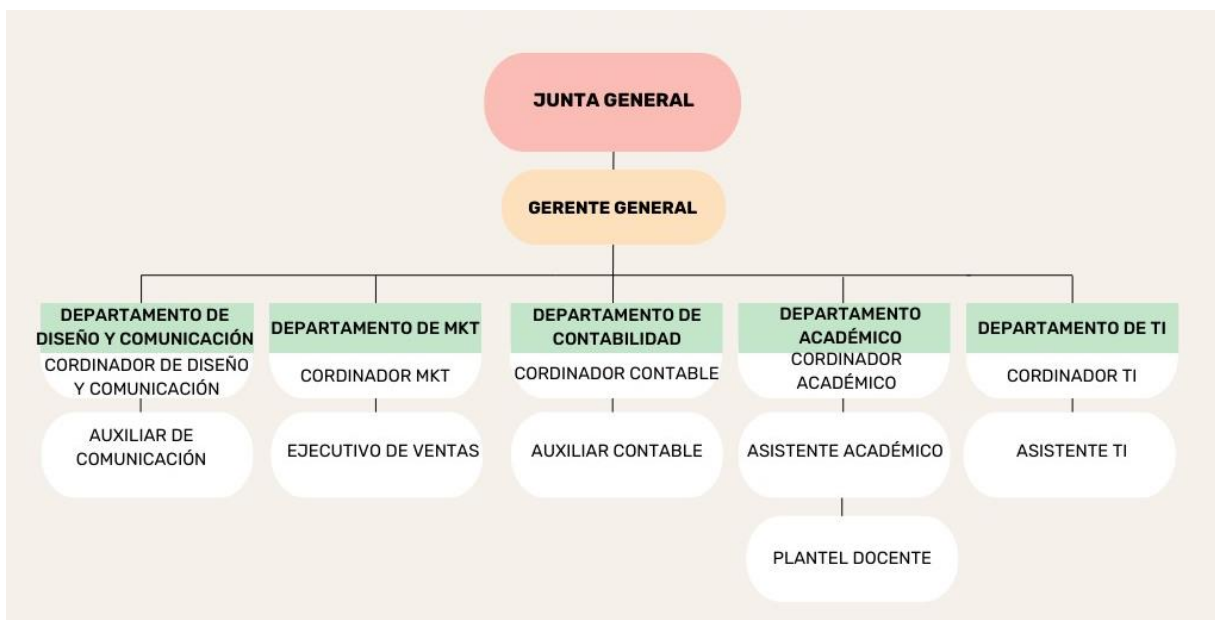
JUNTA GENERAL

GERENTE GENERAL

DEPARTAMENTO DE DISEÑO Y COMUNICACIÓN

CORDINADOR DE DISEÑO Y COMUNICACIÓN

AUXILIAR DE COMUNICACIÓN

DEPARTAMENTO DE MKT

CORDINADOR MKT

EJECUTIVO DE VENTAS

DEPARTAMENTO DE CONTABILIDAD

CORDINADOR CONTABLE

AUXILIAR CONTABLE

DEPARTAMENTO ACADÉMICO

CORDINADOR ACADÉMICO

ASISTENTE ACADÉMICO

PLANTEL DOCENTE

DEPARTAMENTO DE TI

CORDINADOR TI

ASISTENTE TI